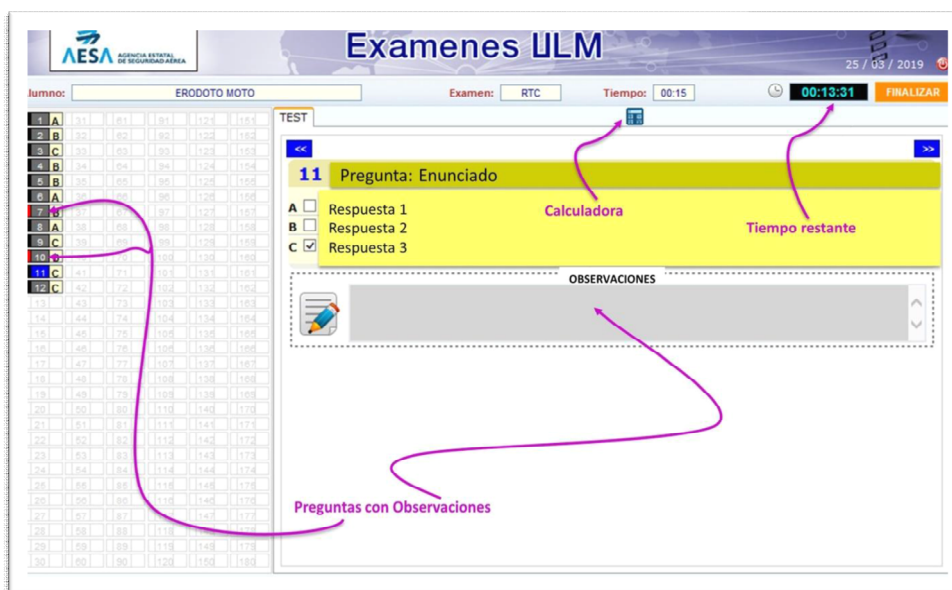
AESA AGENCIA ESTATAL DE SEGURIDAD AÉREA

Examenes ULM

25 / 03 / 2019

lumno: ERODOTO MOTO

Examen: RTC

Tiempo: 00:15

00:13:31

FINALIZAR

TEST

| | | | | | |
|---|---|---|---|---|---|
| 1 A | 31 | 61 | 91 | 121 | 151 |
| 2 B | 32 | 62 | 92 | 122 | 152 |
| 3 C | 33 | 63 | 93 | 123 | 153 |
| 4 B | 34 | 64 | 94 | 124 | 154 |
| 5 B | 35 | 65 | 95 | 125 | 155 |
| 6 A | 36 | 66 | 96 | 126 | 156 |
| 7 B | 37 | 67 | 97 | 127 | 157 |
| 8 A | 38 | 68 | 98 | 128 | 158 |
| 9 C | 39 | 69 | 99 | 129 | 159 |
| 10 B | 40 | 70 | 100 | 130 | 160 |
| 11 C | 41 | 71 | 101 | 131 | 161 |
| 12 C | 42 | 72 | 102 | 132 | 162 |
| 13 | 43 | 73 | 103 | 133 | 163 |
| 14 | 44 | 74 | 104 | 134 | 164 |
| 15 | 45 | 75 | 105 | 135 | 165 |
| 16 | 46 | 76 | 106 | 136 | 166 |
| 17 | 47 | 77 | 107 | 137 | 167 |
| 18 | 48 | 78 | 108 | 138 | 168 |
| 19 | 49 | 79 | 109 | 139 | 169 |
| 20 | 50 | 80 | 110 | 140 | 170 |
| 21 | 51 | 81 | 111 | 141 | 171 |
| 22 | 52 | 82 | 112 | 142 | 172 |
| 23 | 53 | 83 | 113 | 143 | 173 |
| 24 | 54 | 84 | 114 | 144 | 174 |
| 25 | 55 | 85 | 115 | 145 | 175 |
| 26 | 56 | 86 | 116 | 146 | 176 |
| 27 | 57 | 87 | 117 | 147 | 177 |
| 28 | 58 | 88 | 118 | 148 | 178 |
| 29 | 59 | 89 | 119 | 149 | 179 |
| 30 | 60 | 90 | 120 | 150 | 180 |

<<

>>

11 Pregunta: Enunciado

A Respuesta 1
B Respuesta 2
C Respuesta 3

Calculadora

Tiempo restante

OBSERVACIONES

Preguntas con Observaciones